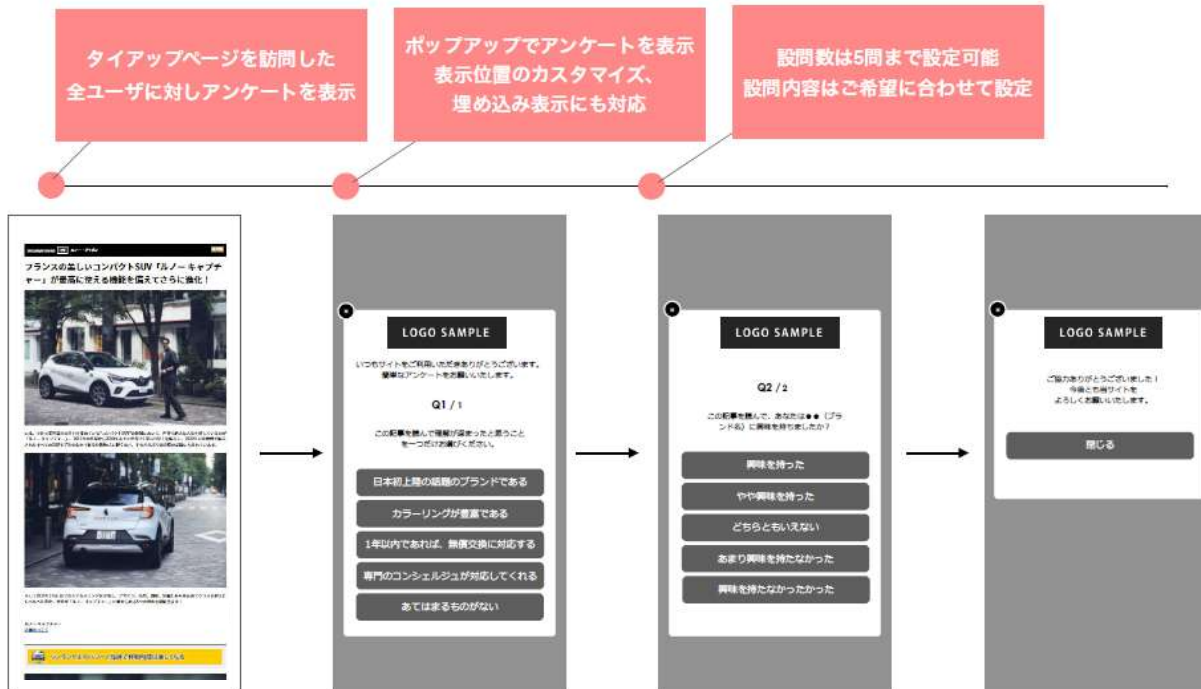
タイアップページを訪問した
全ユーザに対しアンケートを表示

ポップアップでアンケートを表示
表示位置のカスタマイズ、
埋め込み表示にも対応

設問数は5問まで設定可能
設問内容はご希望に合わせて設定

フランスの美しいコンパクトSUV「ルノー キャプチャー」が最高に使える機能を備えてさらに進化！

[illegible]

LOGO SAMPLE

いつもサイトをご利用いただきありがとうございます。
簡単なアンケートをお願いいたします。

Q1 / 1

この記事を読んで理解が深まったと思うことを一つだけお選びください。

日本初上陸の話題のブランドである

カラーリングが豊富である

1年以内であれば、無償交換に対応する

専門のコンシェルジュが対応してくれる

あてはまるものがない

LOGO SAMPLE

Q2 / 2

この記事を読んで、あなたは●●（ブランド名）に興味を持ちましたか？

興味を持った

やや興味を持った

どちらともいえない

あまり興味を持たなかった

興味を持たなかったかった

LOGO SAMPLE

ご協力ありがとうございました！
今後とも当サイトをよろしくお願いいたします。

閉じる